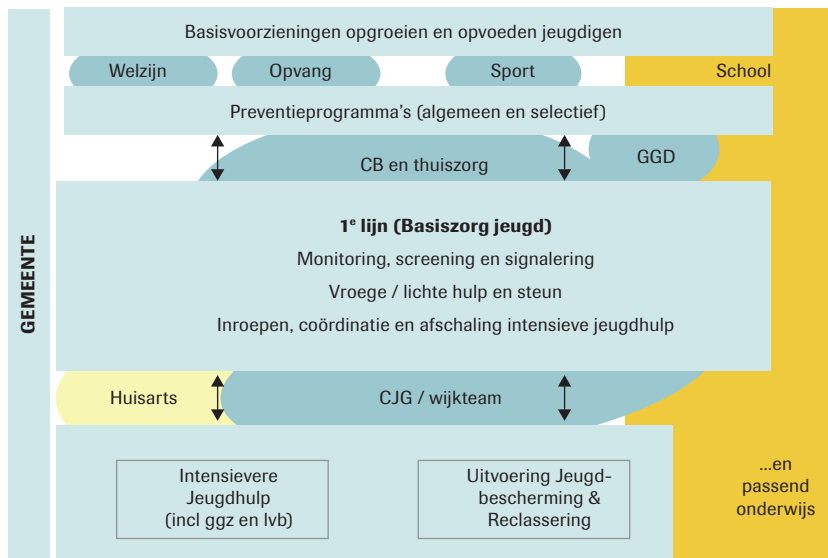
GEMEENTE

Basisvoorzieningen opgroeien en opvoeden jeugdigen

Welzijn

Opvang

Sport

School

Preventieprogramma's (algemeen en selectief)

CB en thuiszorg

GGD

1$^e$ lijn (Basiszorg jeugd)

Monitoring, screening en signalering

Vroege / lichte hulp en steun

Inroepen, coördinatie en afschaling intensieve jeugdhulp

Huisarts

CJG / wijkteam

Intensievere Jeugdhulp (incl ggz en lvb)

Uitvoering Jeugdbescherming & Reclassering

...en passend onderwijs